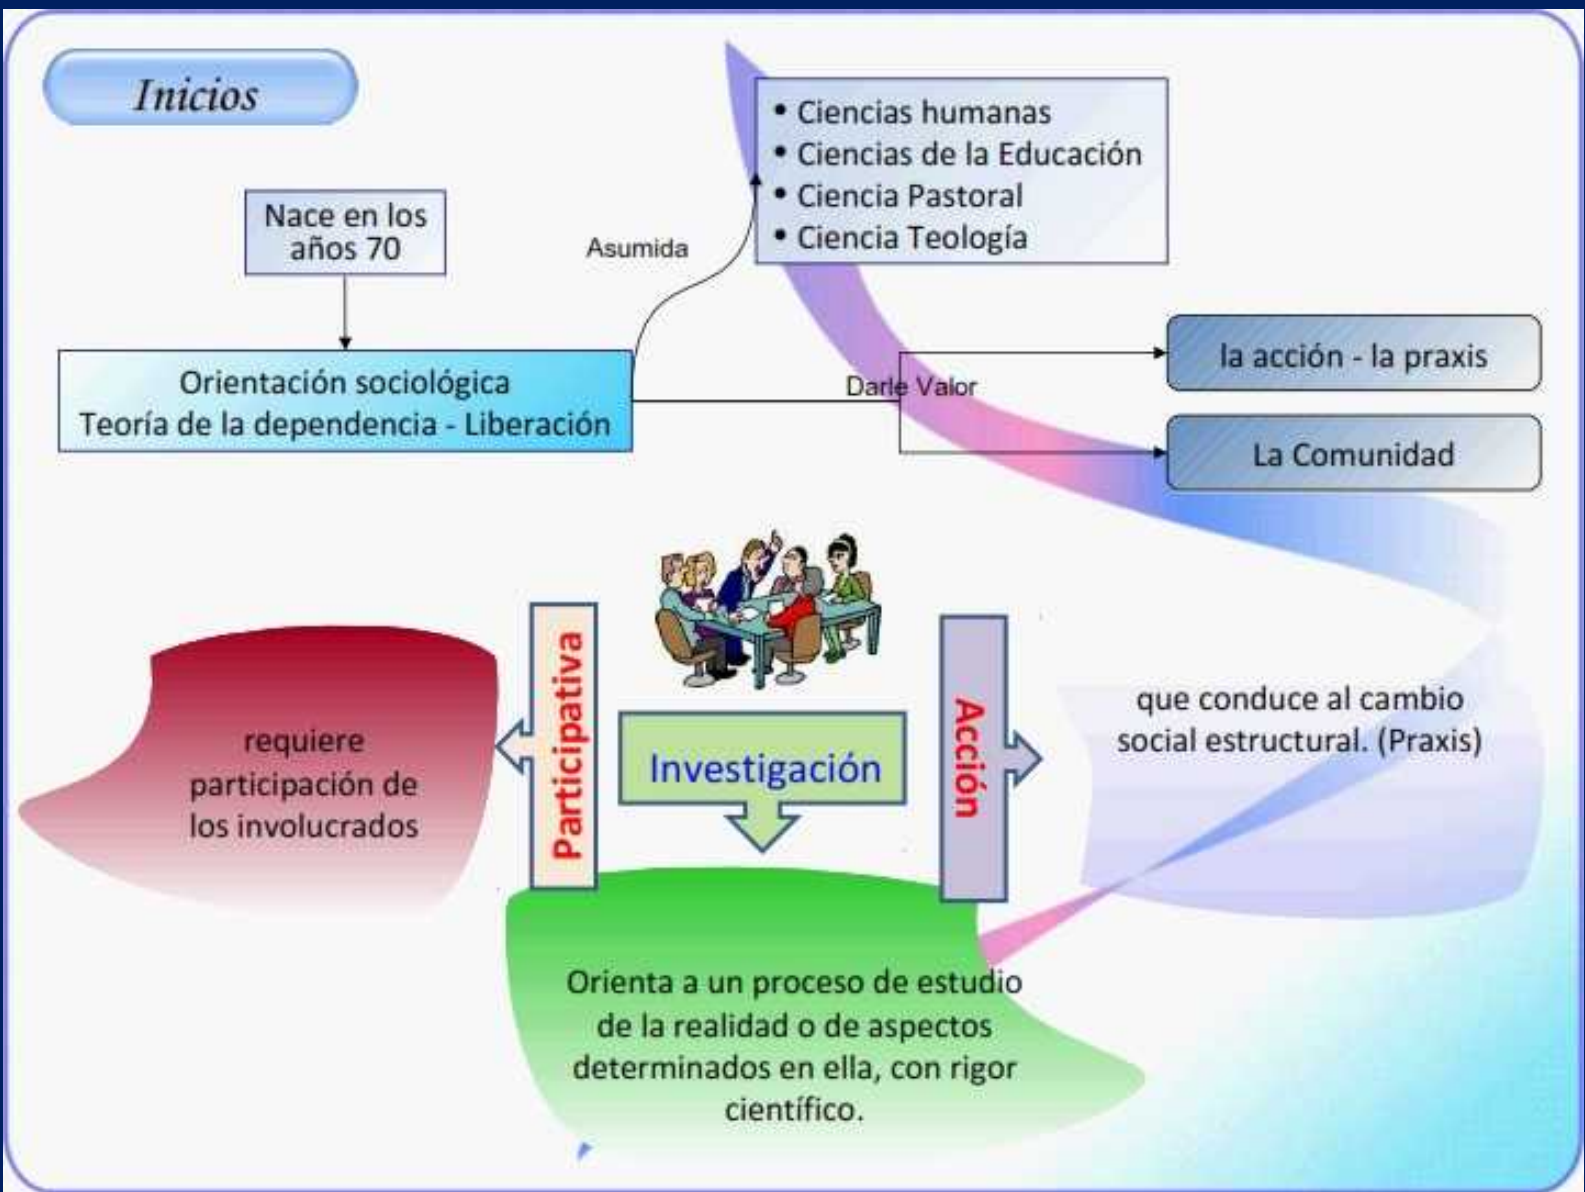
Inicios

Nace en los años 70

Orientación sociológica
Teoría de la dependencia - Liberación

Asumida

• Ciencias humanas
• Ciencias de la Educación
• Ciencia Pastoral
• Ciencia Teología

Darle Valor

la acción - la praxis

La Comunidad

Participativa

Investigación

Acción

requiere participación de los involucrados

que conduce al cambio social estructural. (Praxis)

Orienta a un proceso de estudio de la realidad o de aspectos determinados en ella, con rigor científico.